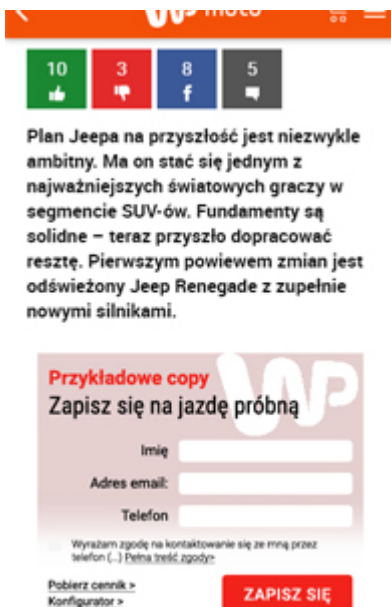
moto

10

3

8
f

5

Plan Jeepa na przyszłość jest niezwykle ambitny. Ma on stać się jednym z najważniejszych światowych graczy w segmencie SUV-ów. Fundamenty są solidne – teraz przyszło dopracować resztę. Pierwszym powiewem zmian jest odświeżony Jeep Renegade z zupełnie nowymi silnikami.

Przykładowe copy
Zapisz się na jazdę próbną

Imię

Adres email

Telefon

Wyrażam zgodę na kontaktowanie się ze mną przez telefon (...) Pełna treść zgody»

Pobierz cennik >
Konfigurator >

ZAPISZ SIĘ